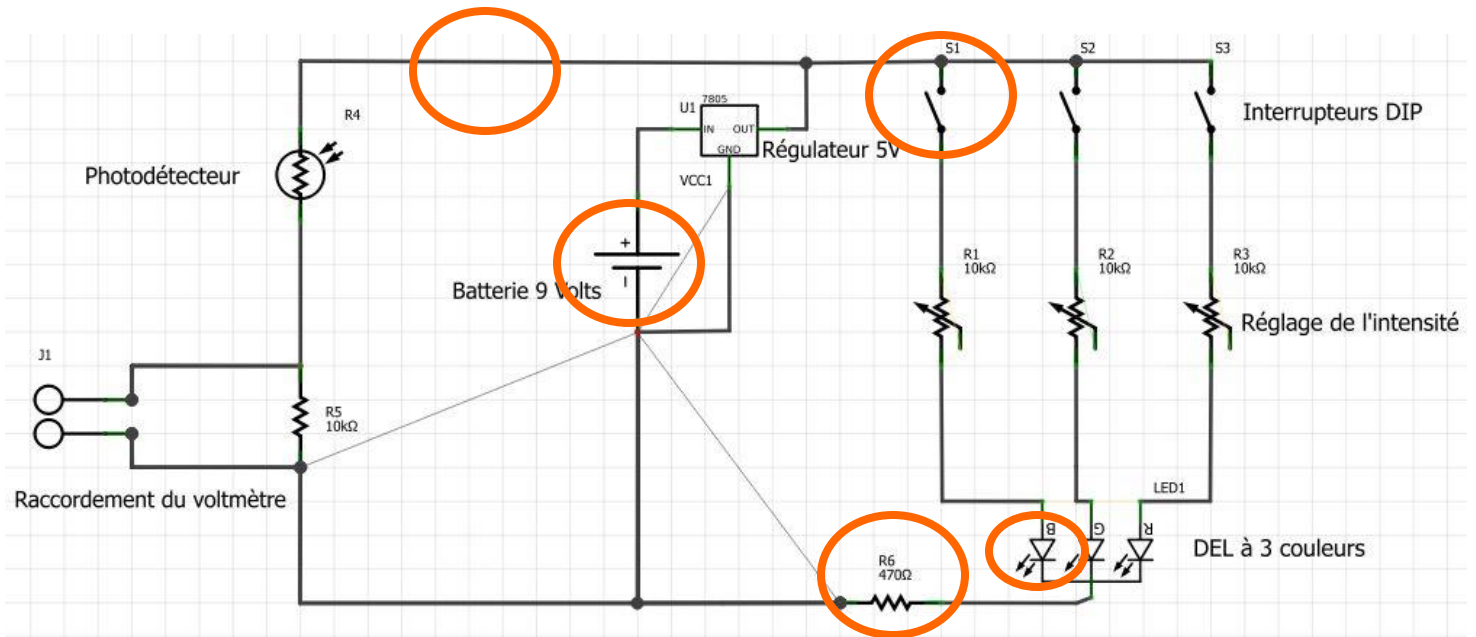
R4

Photodétecteur

U1 7805
IN OUT
GND
Régulateur 5V

VCC1

+
-
Batterie 9 Volts

S1 S2 S3

Interrupteurs DIP

R1
10kΩ

R2
10kΩ

R3
10kΩ

Réglage de l'intensité

J1

R5
10kΩ

Raccordement du voltmètre

LED1

B G R

DEL à 3 couleurs

R6
470Ω